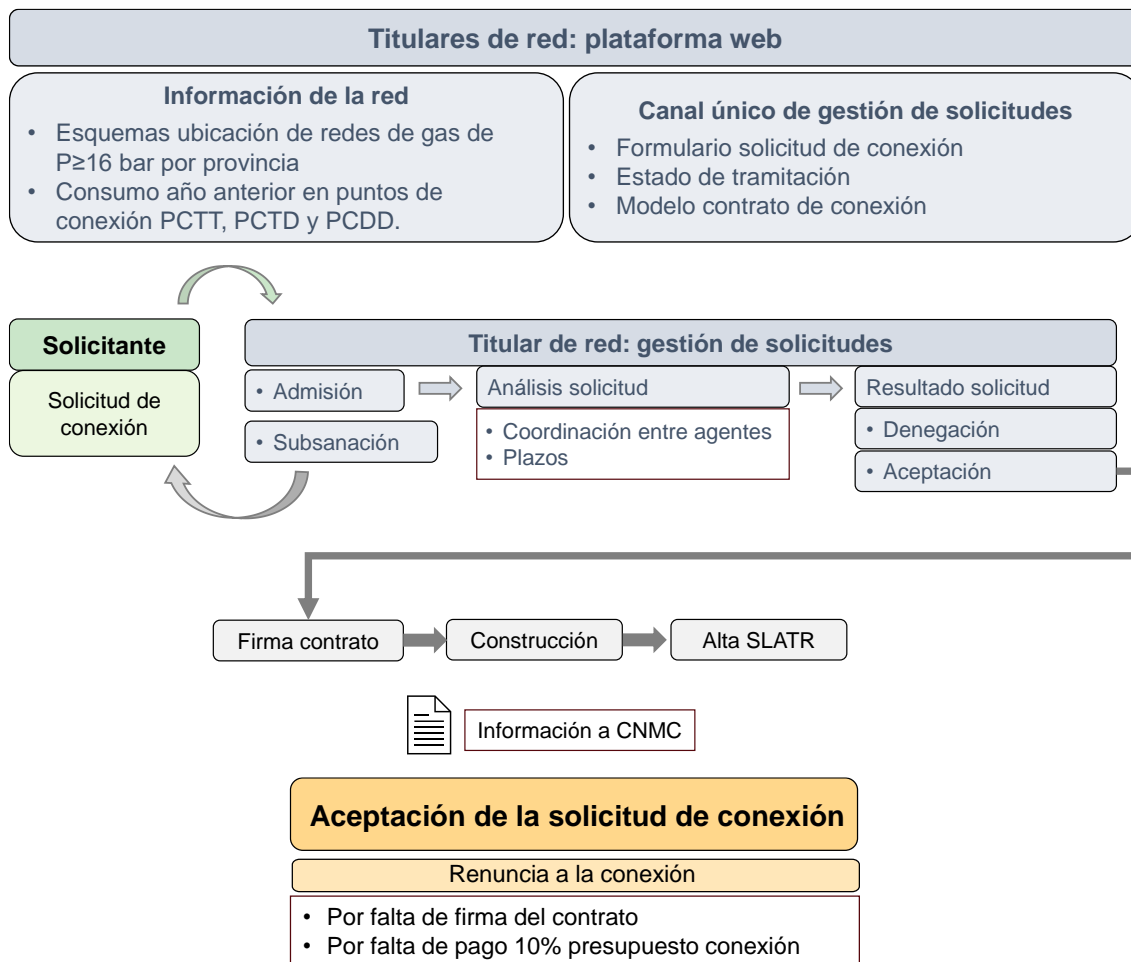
Titulares de red: plataforma web

Información de la red
• Esquemas ubicación de redes de gas de P≥16 bar por provincia
• Consumo año anterior en puntos de conexión PCTT, PCTD y PCDD.

Canal único de gestión de solicitudes
• Formulario solicitud de conexión
• Estado de tramitación
• Modelo contrato de conexión

Solicitante
Solicitud de conexión

Titular de red: gestión de solicitudes
• Admisión
• Subsanación
Análisis solicitud
• Coordinación entre agentes
• Plazos
Resultado solicitud
• Denegación
• Aceptación

Firma contrato
Construcción
Alta SLATR

Información a CNMC

Aceptación de la solicitud de conexión
Renuncia a la conexión
• Por falta de firma del contrato
• Por falta de pago 10% presupuesto conexión